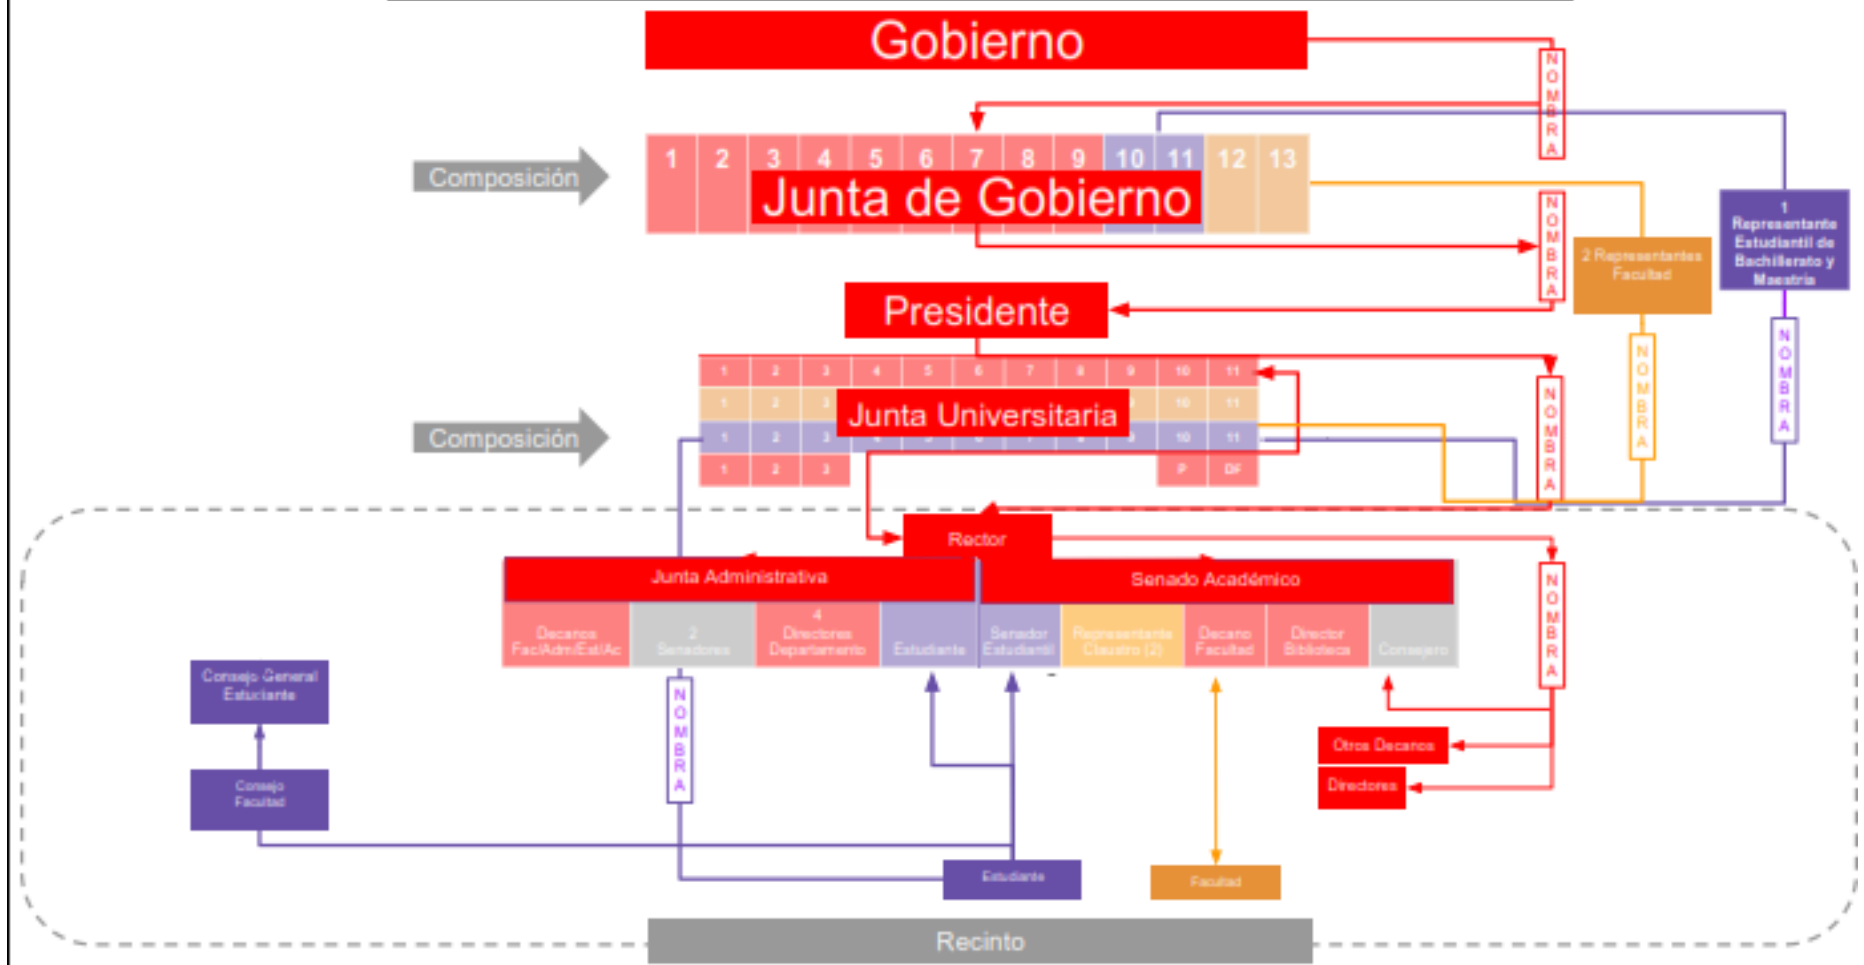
Gobierno

NOMBRA

Composición

1 2 3 4 5 6 7 8 9 10 11 12 13

Junta de Gobierno

NOMBRA

2 Representantes Facultad

1 Representante Estudiantil de Bachillerato y Maestría

Presidente

NOMBRA

NOMBRA

Composición

| 1 | 2 | 3 | 4 | 5 | 6 | 7 | 8 | 9 | 10 | 11 |
|---|---|---|---|---|---|---|---|---|---|---|
| 1 | 2 | 3 | | | | | | | 10 | 11 |
| 1 | 2 | 3 | | | | | | | 10 | 11 |
| 1 | 2 | 3 | | | | | | | P | DF |

Junta Universitaria

NOMBRA

Rector

Junta Administrativa

Senado Académico

| Decanos Fac/Adm/Est/Ac | 2 Senadores | 4 Directores Departamento | Estudiante | Senador Estudiantil | Representante Claustro (2) | Decano Facultad | Director Biblioteca | Consejero |
|---|---|---|---|---|---|---|---|---|

NOMBRA

Consejo General Estudiante

Consejo Facultad

NOMBRA

Otros Decanos

Directores

Estudiante

Facultad

Recinto